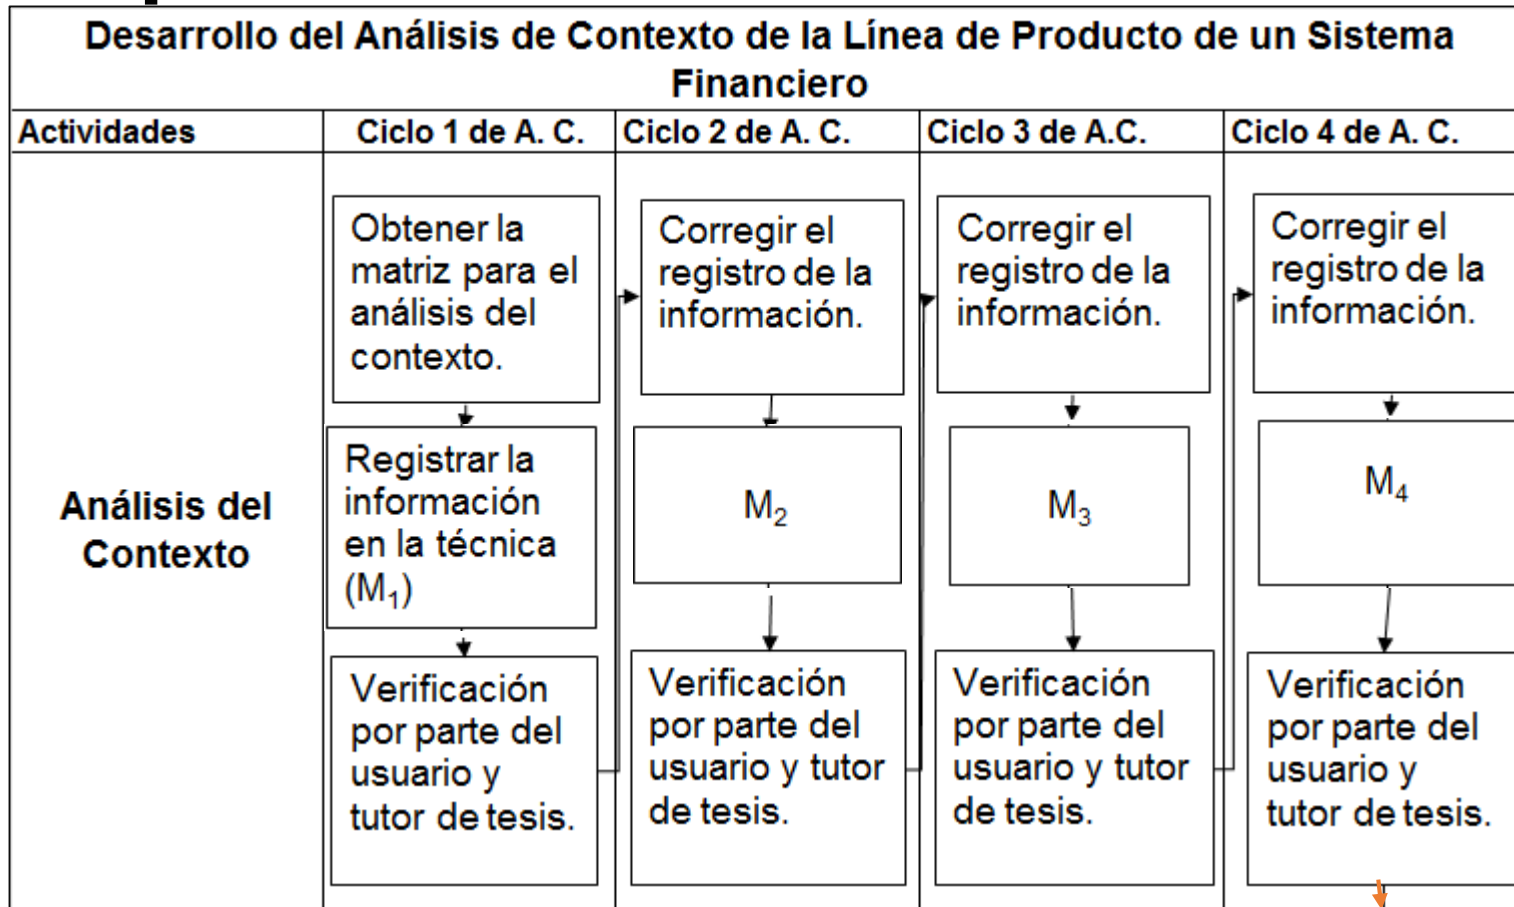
Desarrollo del Análisis de Contexto de la Línea de Producto de un Sistema Financiero

| Actividades | Ciclo 1 de A. C. | Ciclo 2 de A. C. | Ciclo 3 de A.C. | Ciclo 4 de A. C. |
|---|---|---|---|---|
| Análisis del Contexto | Obtener la matriz para el análisis del contexto. | Corregir el registro de la información. | Corregir el registro de la información. | Corregir el registro de la información. |
| | Registrar la información en la técnica ($M_1$) | $M_2$ | $M_3$ | $M_4$ |
| | Verificación por parte del usuario y tutor de tesis. | Verificación por parte del usuario y tutor de tesis. | Verificación por parte del usuario y tutor de tesis. | Verificación por parte del usuario y tutor de tesis. |